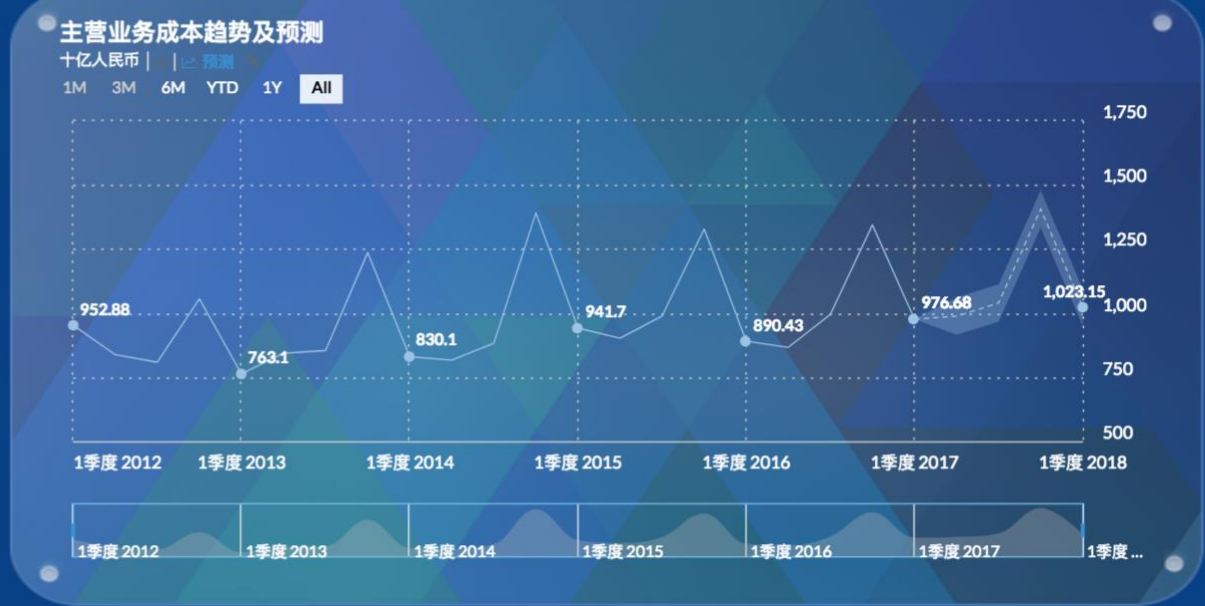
主营业务成本趋势及预测
十亿人民币 | | 预测
1M 3M 6M YTD 1Y All

1,750
1,500
1,250
1,000
750
500

952.88
763.1
830.1
941.7
890.43
976.68
1,023.15

1季度 2012 1季度 2013 1季度 2014 1季度 2015 1季度 2016 1季度 2017 1季度 2018

1季度 2012 1季度 2013 1季度 2014 1季度 2015 1季度 2016 1季度 2017 1季度 ...